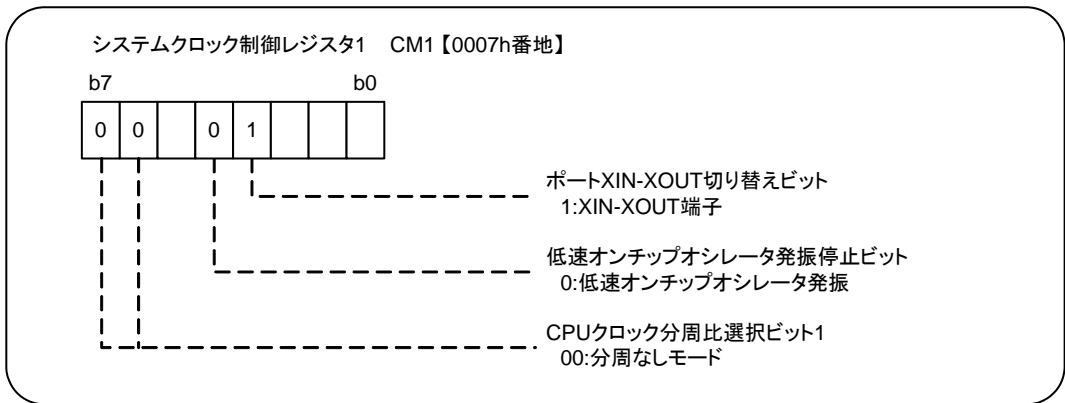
システムクロック制御レジスタ1　CM1【0007h番地】

b7　b0

| 0 | 0 |  | 0 | 1 |  |  |  |
|---|---|---|---|---|---|---|---|

ポートXIN-XOUT切り替えビット
1:XIN-XOUT端子

低速オンチップオシレータ発振停止ビット
0:低速オンチップオシレータ発振

CPUクロック分周比選択ビット1
00:分周なしモード